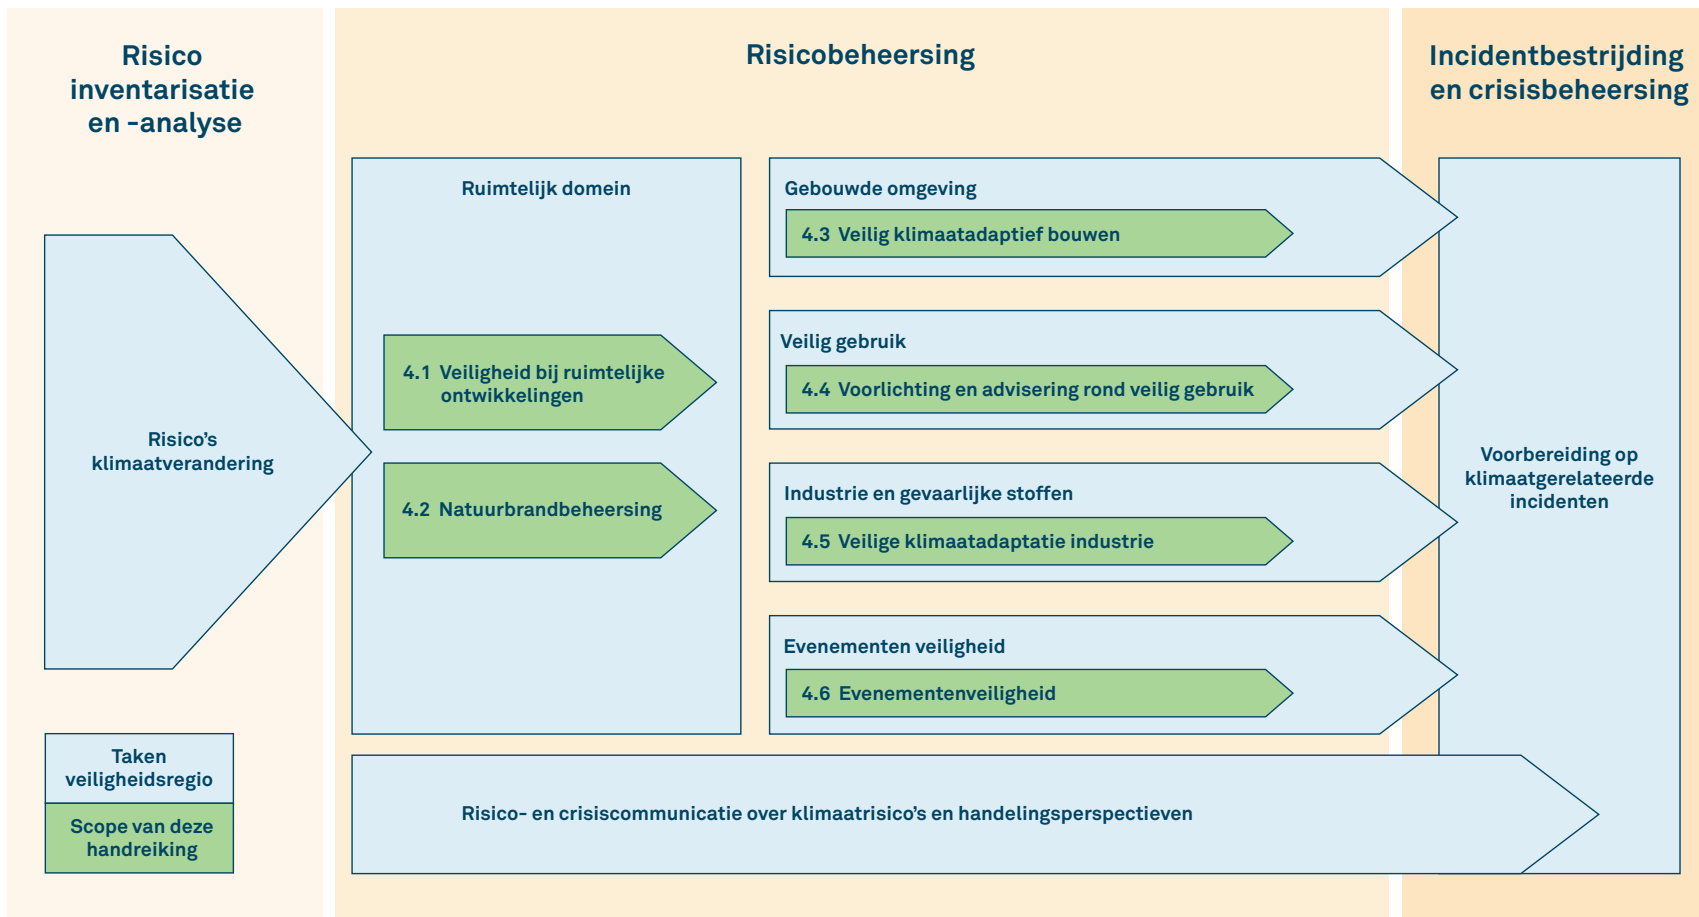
Risico inventarisatie en -analyse

Risicobeheersing

Incidentbestrijding en crisisbeheersing

Risico's klimaatverandering

Ruimtelijk domein

4.1 Veiligheid bij ruimtelijke ontwikkelingen

4.2 Natuurbrandbeheersing

Gebouwde omgeving

4.3 Veilig klimaatadaptief bouwen

Veilig gebruik

4.4 Voorlichting en advisering rond veilig gebruik

Industrie en gevaarlijke stoffen

4.5 Veilige klimaatadaptatie industrie

Evenementen veiligheid

4.6 Evenementenveiligheid

Voorbereiding op klimaatgerelateerde incidenten

Taken veiligheidsregio

Scope van deze handreiking

Risico- en crisiscommunicatie over klimaatrisico's en handelingsperspectieven